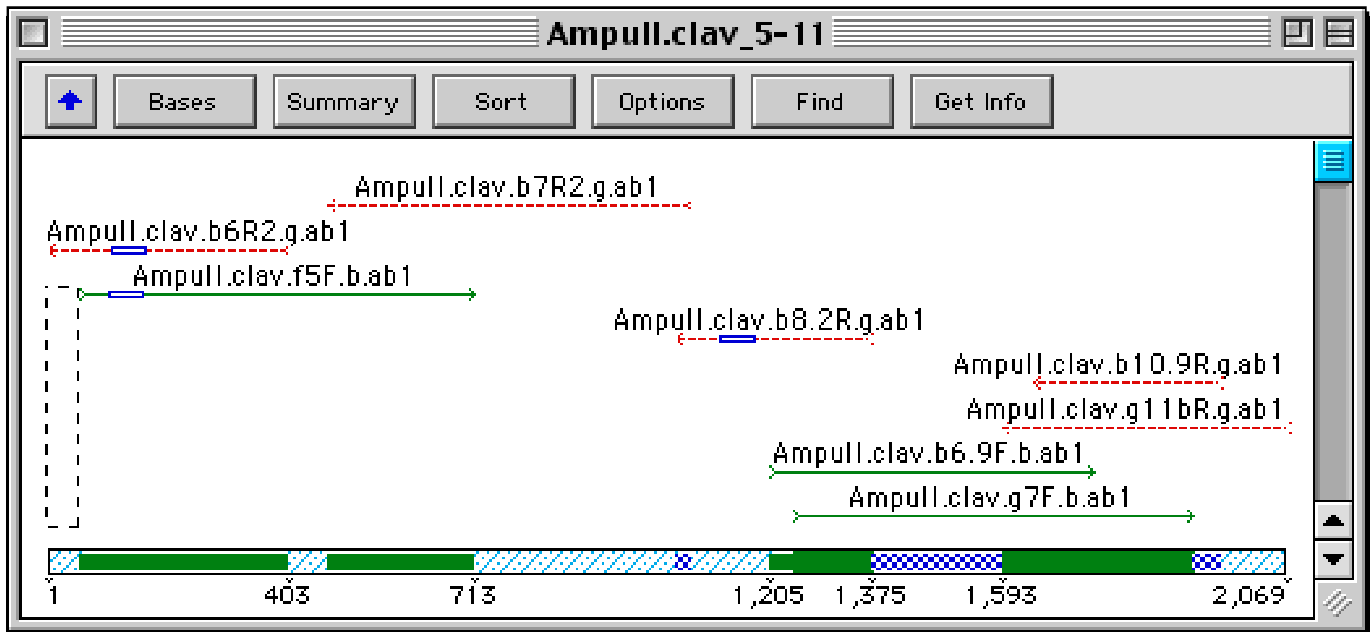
Ampull.clav_5-11

Bases
Summary
Sort
Options
Find
Get Info

Ampull.clav.b7R2.g.ab1
Ampull.clav.b6R2.g.ab1
Ampull.clav.f5F.b.ab1
Ampull.clav.b8.2R.g.ab1
Ampull.clav.b10.9R.g.ab1
Ampull.clav.g11bR.g.ab1
Ampull.clav.b6.9F.b.ab1
Ampull.clav.g7F.b.ab1

1
403
713
1,205
1,375
1,593
2,069